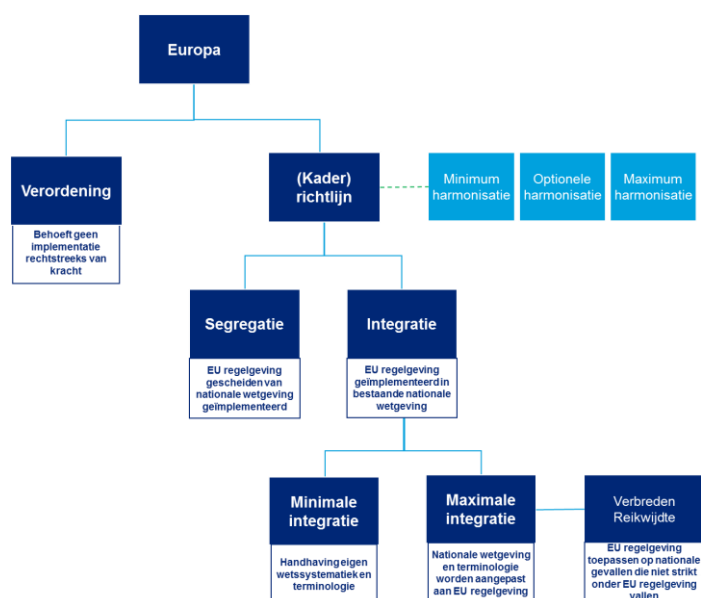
Europa

Verordening

Behoeft geen implementatie rechtstreeks van kracht

(Kader) richtlijn

Minimum harmonisatie

Optionele harmonisatie

Maximum harmonisatie

Segregatie

EU regelgeving gescheiden van nationale wetgeving geïmplementeerd

Integratie

EU regelgeving geïmplementeerd in bestaande nationale wetgeving

Minimale integratie

Handhaving eigen wetssystematiek en terminologie

Maximale integratie

Nationale wetgeving en terminologie worden aangepast aan EU regelgeving

Verbreden Reikwijdte

EU regelgeving toepassen op nationale gevallen die niet strikt onder EU regelgeving vallen